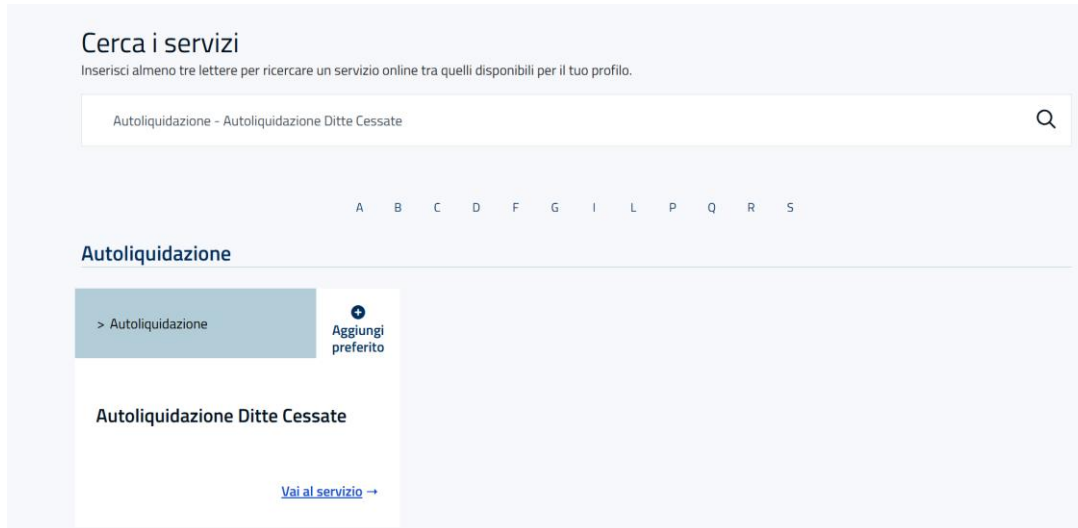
Cerca i servizi
Inserisci almeno tre lettere per ricercare un servizio online tra quelli disponibili per il tuo profilo.

Autoliquidazione - Autoliquidazione Ditte Cessate

A B C D F G I L P Q R S

Autoliquidazione

> Autoliquidazione

Aggiungi preferito

Autoliquidazione Ditte Cessate

Vai al servizio →